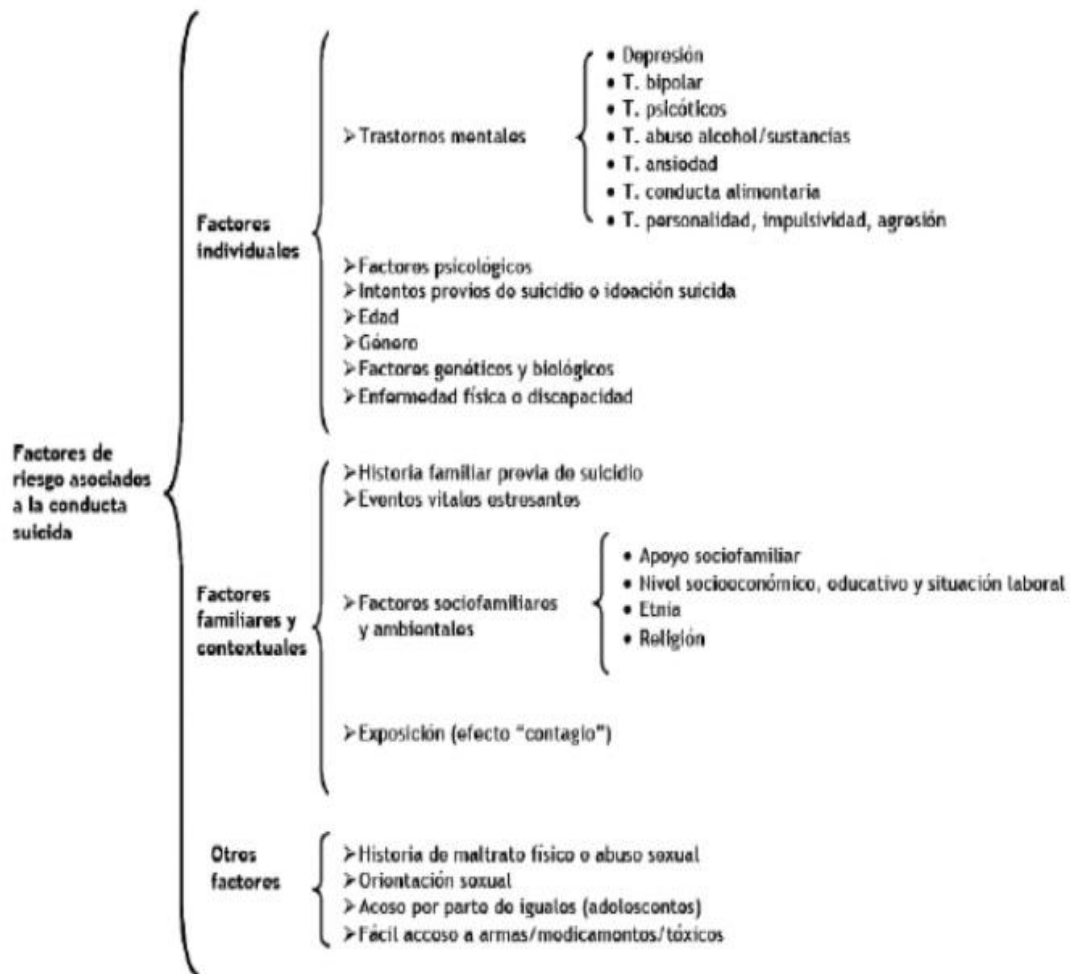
Factores de riesgo asociados a la conducta suicida

Factores individuales

➢ Trastornos mentales
• Depresión
• T. bipolar
• T. psicóticos
• T. abuso alcohol/sustancias
• T. ansiedad
• T. conducta alimentaria
• T. personalidad, impulsividad, agresión

➢ Factores psicológicos
➢ Intentos previos de suicidio o ideación suicida
➢ Edad
➢ Género
➢ Factores genéticos y biológicos
➢ Enfermedad física o discapacidad

Factores familiares y contextuales

➢ Historia familiar previa de suicidio
➢ Eventos vitales estresantes

➢ Factores sociofamiliares y ambientales
• Apoyo sociofamiliar
• Nivel socioeconómico, educativo y situación laboral
• Etnia
• Religión

➢ Exposición (efecto "contagio")

Otros factores

➢ Historia de maltrato físico o abuso sexual
➢ Orientación sexual
➢ Acoso por parte de iguales (adolescentes)
➢ Fácil acceso a armas/medicamentos/tóxicos